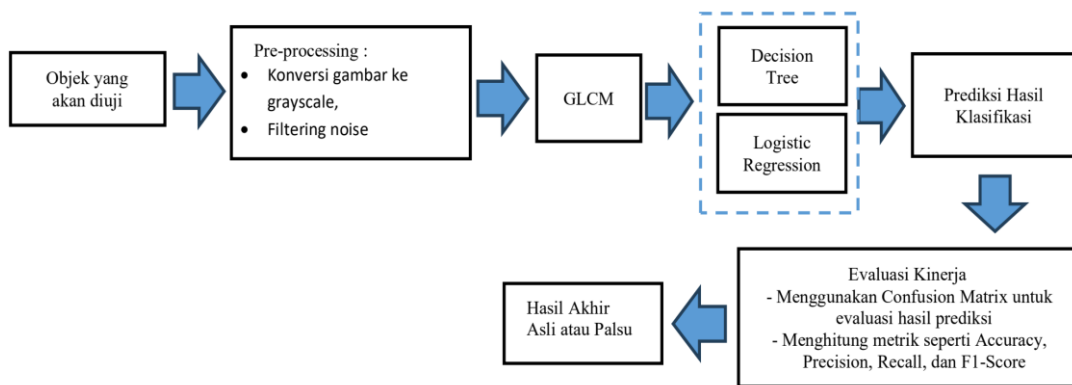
Objek yang akan diuji

Pre-processing :
- Konversi gambar ke grayscale,
- Filtering noise

GLCM

Decision Tree

Logistic Regression

Prediksi Hasil Klasifikasi

Evaluasi Kinerja
- Menggunakan Confusion Matrix untuk evaluasi hasil prediksi
- Menghitung metrik seperti Accuracy, Precision, Recall, dan F1-Score

Hasil Akhir
Asli atau Palsu